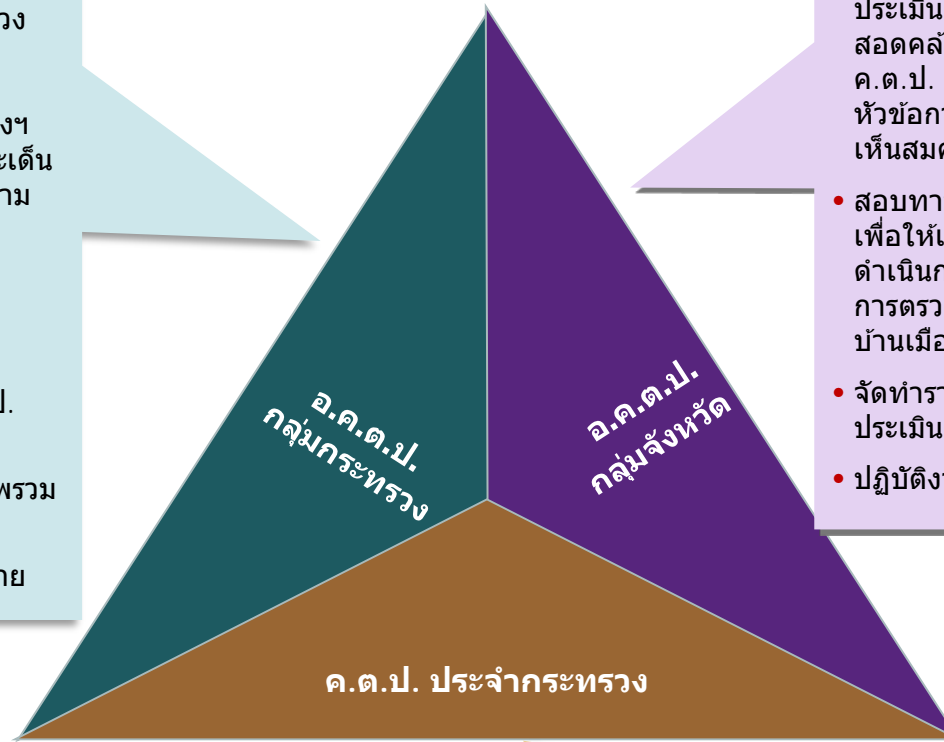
วง

งฯ
ะเด็น
าม

ป.

พรวม

าย

อ.ค.ต.ป.
กลุ่มกระทรวง

อ.ค.ต.ป.
กลุ่มจังหวัด

ค.ต.ป. ประจำกระทรวง

ประเมิน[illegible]
สอดคล้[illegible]
ค.ต.ป. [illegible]
หัวข้อกา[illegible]
เห็นสมค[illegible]

• สอบทา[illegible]
เพื่อให้เ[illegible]
ดำเนินก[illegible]
การตรว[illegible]
บ้านเมือ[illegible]

• จัดทำรา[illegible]
ประเมิน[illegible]

• ปฏิบัติง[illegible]